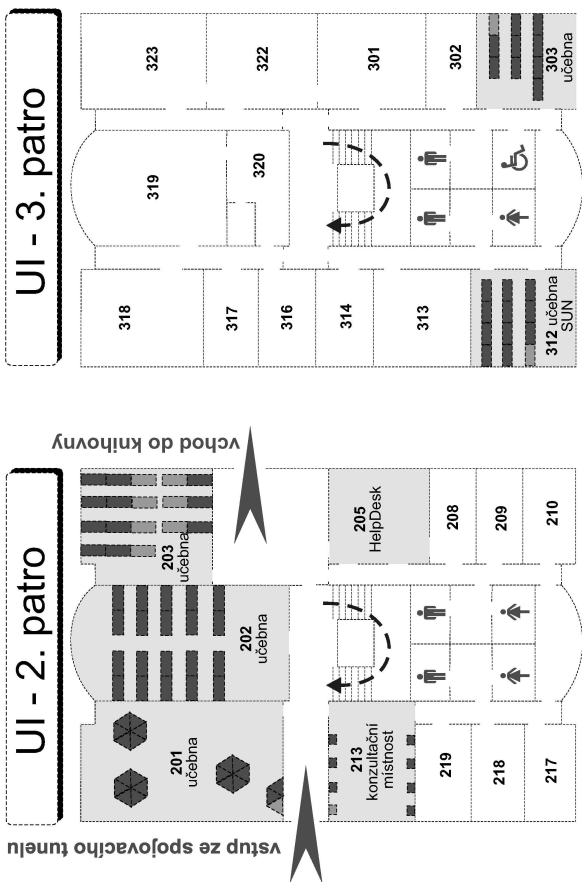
UI - 3. patro

323
322
301
302
303 učebna
319
320
318
317
316
314
313
312 učebna SUN

UI - 2. patro

vchod do knihovny
203 učebna
205 HelpDesk
208
209
210
202 učebna
201 učebna
213 konzultační místnost
219
218
217
vstup ze spojovacího tunelu